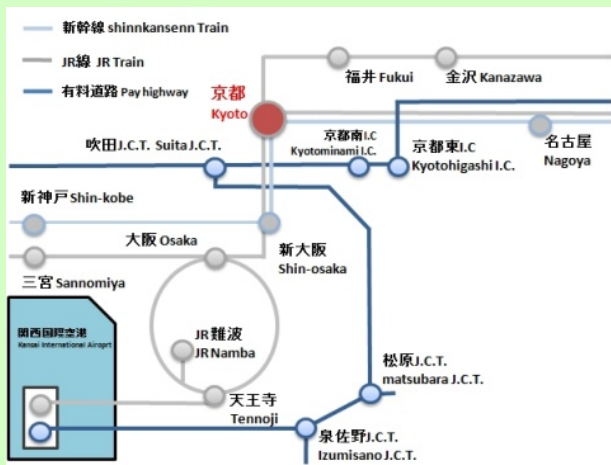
新幹線 shinnkansenn Train

JR線 JR Train

有料道路 Pay highway

京都
Kyoto

福井 Fukui

金沢 Kanazawa

吹田J.C.T. Suita J.C.T.

京都南I.C
Kyotominami I.C.

京都東I.C
Kyotohigashi I.C.

名古屋
Nagoya

新神戸 Shin-kobe

大阪 Osaka

新大阪
Shin-osaka

三宮 Sannomiya

関西国際空港
Kansai International Airport

JR難波
JR Namba

松原J.C.T.
matsubara J.C.T.

天王寺
Tennoji

泉佐野J.C.T.
Izumisano J.C.T.